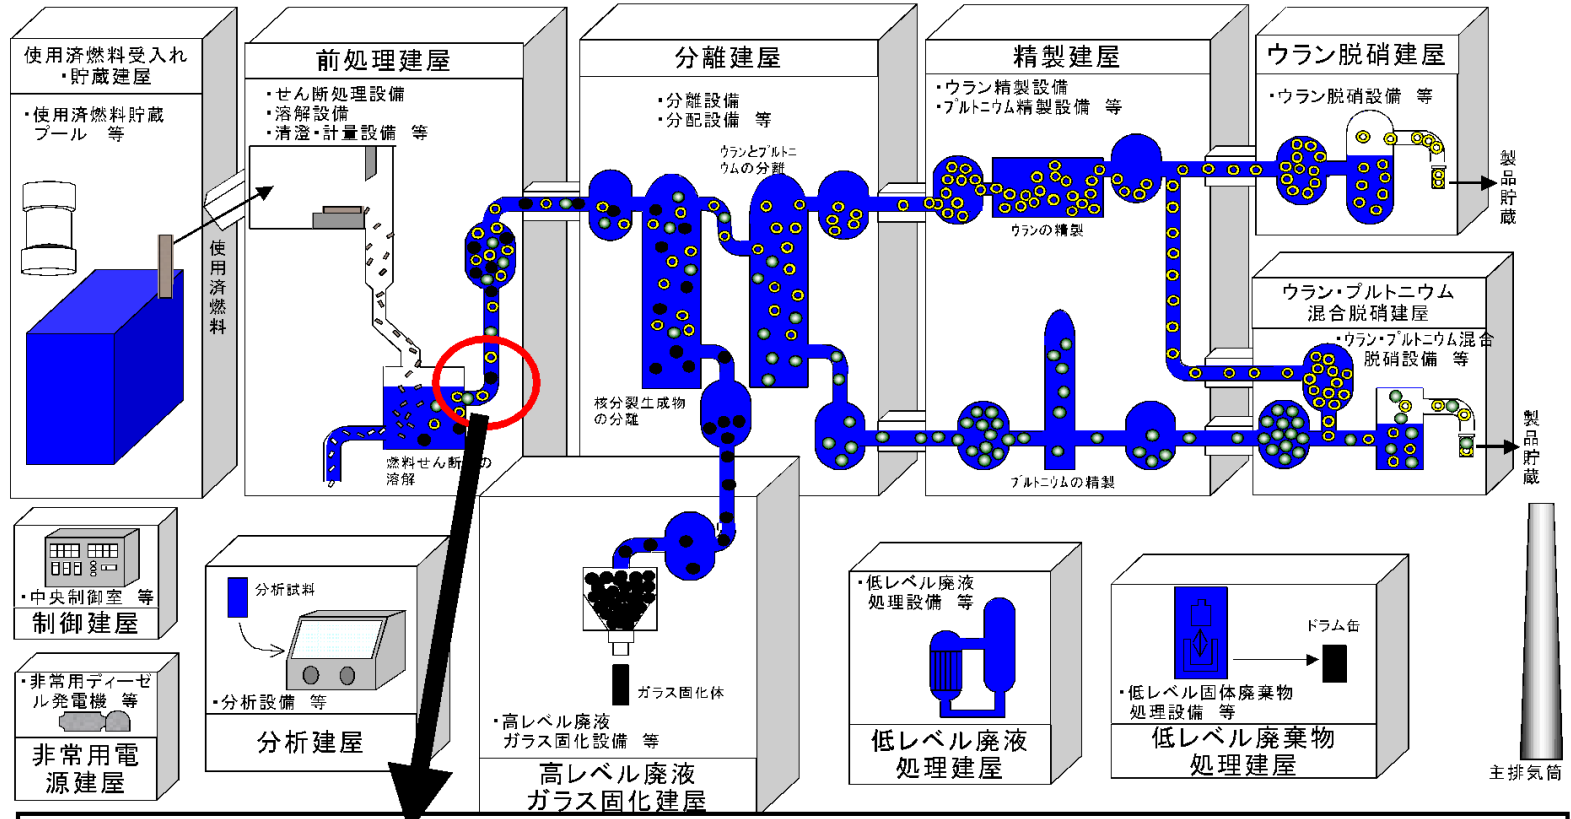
使用済燃料受入れ・貯蔵建屋

・使用済燃料貯蔵プール　等

使用済燃料

前処理建屋

・せん断処理設備
・溶解設備
・清澄・計量設備　等

燃料せん断・の溶解

分離建屋

・分離設備
・分配設備　等

ウランとプルトニウムの分離

核分裂生成物の分離

精製建屋

・ウラン精製設備
・プルトニウム精製設備　等

ウランの精製

プルトニウムの精製

ウラン脱硝建屋

・ウラン脱硝設備　等

製品貯蔵

ウラン・プルトニウム混合脱硝建屋

・ウラン・プルトニウム混合脱硝設備　等

製品貯蔵

・中央制御室　等

制御建屋

・非常用ディーゼル発電機　等

非常用電源建屋

分析試料

・分析設備　等

分析建屋

ガラス固化体

・高レベル廃液ガラス固化設備　等

高レベル廃液ガラス固化建屋

・低レベル廃液処理設備　等

低レベル廃液処理建屋

ドラム缶

・低レベル固体廃棄物処理設備　等

低レベル廃棄物処理建屋

主排気筒